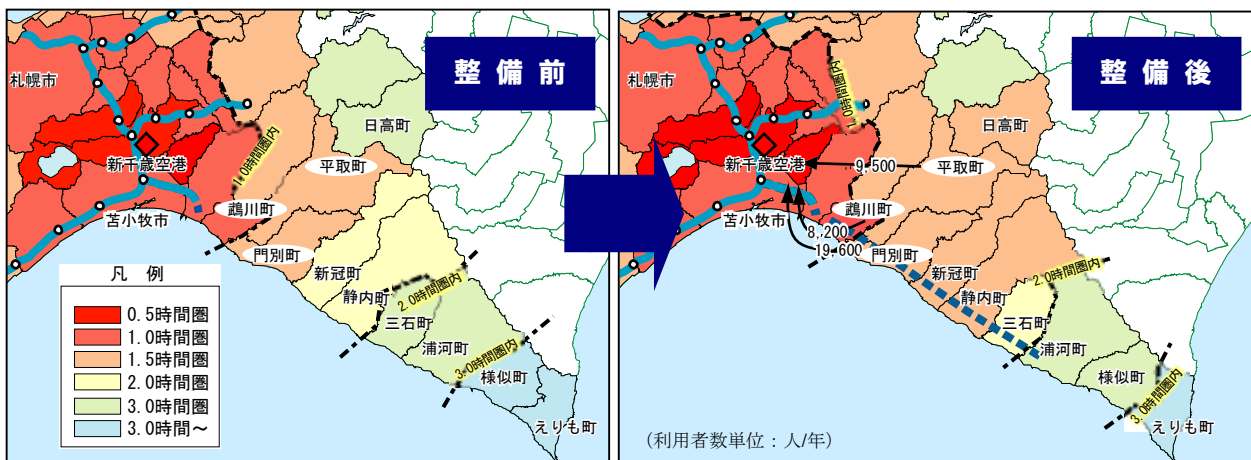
整備前

札幌市
新千歳空港
日高町
平取町
1.0時間圏内
鵡川町
苫小牧市
門別町
新冠町
静内町
2.0時間圏内
三石町
浦河町
3.0時間圏内
様似町
えりも町

凡例
0.5時間圏
1.0時間圏
1.5時間圏
2.0時間圏
3.0時間圏
3.0時間～

整備後

札幌市
1.0時間圏内
日高町
新千歳空港
9,500
平取町
苫小牧市
鵡川町
8,200
19,600
門別町
新冠町
2.0時間圏内
静内町
三石町
浦河町
様似町
3.0時間圏内
えりも町
(利用者数単位：人/年)